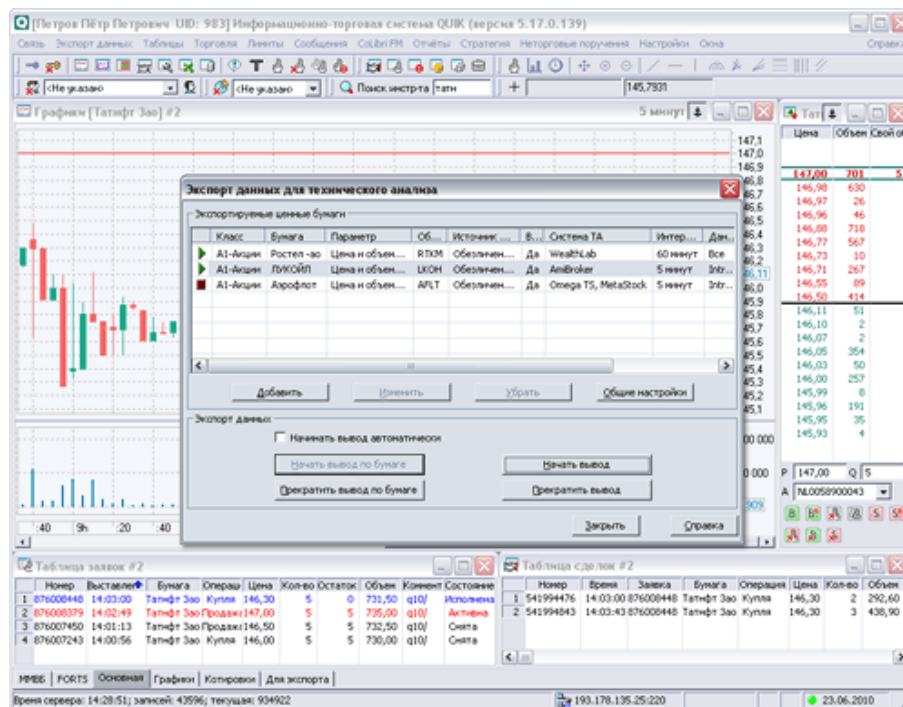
[Петров Пётр Петрович UID: 983] Информационно-торговая система QUIK (версия 5.17.0.139)

Связь Экспорт данных Таблицы Торговля Лимиты Сообщения Colibri FM Отчёты Стратегия Неторговые поручения Настройки Окна Справка

<Не указано> <Не указано> Поиск инстр-та татн 145,7931

Графики [Татнфт 3ао] #2 5 минут

147,1 147,0 146,9 146,8 146,7 146,6 146,5 146,4 146,3 146,2 146,11 146,0 145,9 145,8 145,7 145,6 145,5 145,4 145,3 145,2 145,1

40 9h 20 40

000 000
000

Тат

| Цена | Объем | Свой о |
|---|---|---|
| 147,00 | 701 | 5 |
| 146,98 | 630 | |
| 146,97 | 26 | |
| 146,96 | 46 | |
| 146,88 | 718 | |
| 146,77 | 567 | |
| 146,73 | 10 | |
| 146,71 | 267 | |
| 146,55 | 89 | |
| 146,50 | 414 | |
| 146,11 | 51 | |
| 146,10 | 2 | |
| 146,07 | 2 | |
| 146,05 | 354 | |
| 146,03 | 50 | |
| 146,00 | 257 | |
| 145,99 | 8 | |
| 145,96 | 191 | |
| 145,95 | 35 | |
| 145,93 | 4 | |

P 147,00 Q 5
A NL0058900043
B S

Экспорт данных для технического анализа

Экспортируемые ценные бумаги

| | Класс | Бумага | Параметр | Об... | Источник ... | В... | Система ТА | Интер... | Дан... |
|---|---|---|---|---|---|---|---|---|---|
| | А1-Акции | Ростел -ао | Цена и объем... | RTKM | Обезличен... | Да | WealthLab | 60 минут | Все |
| | А1-Акции | ЛУКОЙЛ | Цена и объем... | LKOH | Обезличен... | Да | AmiBroker | 5 минут | Intr... |
| | А1-Акции | Аэрофлот | Цена и объем... | AFLT | Обезличен... | Да | Omega TS, MetaStock | 5 минут | Intr... |

Добавить Изменить Убрать Общие настройки

Экспорт данных
Начинать вывод автоматически
Начать вывод по бумаге Начать вывод
Прекратить вывод по бумаге Прекратить вывод
Закрыть Справка

Таблица заявок #2

| | Номер | Выставле | Бумага | Операц | Цена | Кол-во | Остаток | Объем | Коммент | Состояние |
|---|---|---|---|---|---|---|---|---|---|---|
| 1 | 876008448 | 14:03:00 | Татнфт 3ао | Купля | 146,30 | 5 | 0 | 731,50 | q10/ | Исполнена |
| 2 | 876008379 | 14:02:49 | Татнфт 3ао | Продажа | 147,00 | 5 | 5 | 735,00 | q10/ | Активна |
| 3 | 876007450 | 14:01:13 | Татнфт 3ао | Продажа | 146,50 | 5 | 5 | 732,50 | q10/ | Снята |
| 4 | 876007243 | 14:00:56 | Татнфт 3ао | Купля | 146,00 | 5 | 5 | 730,00 | q10/ | Снята |

Таблица сделок #2

| | Номер | Время | Заявка | Бумага | Операция | Цена | Кол-во | Объем |
|---|---|---|---|---|---|---|---|---|
| 1 | 541994476 | 14:03:00 | 876008448 | Татнфт 3ао | Купля | 146,30 | 2 | 292,60 |
| 2 | 541994843 | 14:03:43 | 876008448 | Татнфт 3ао | Купля | 146,30 | 3 | 438,90 |

ММВБ FORTS Основная Графики Котировки Для экспорта

Время сервера: 14:28:51; записей: 43596; текущая: 934922 193.178.135.25:220 23.06.2010